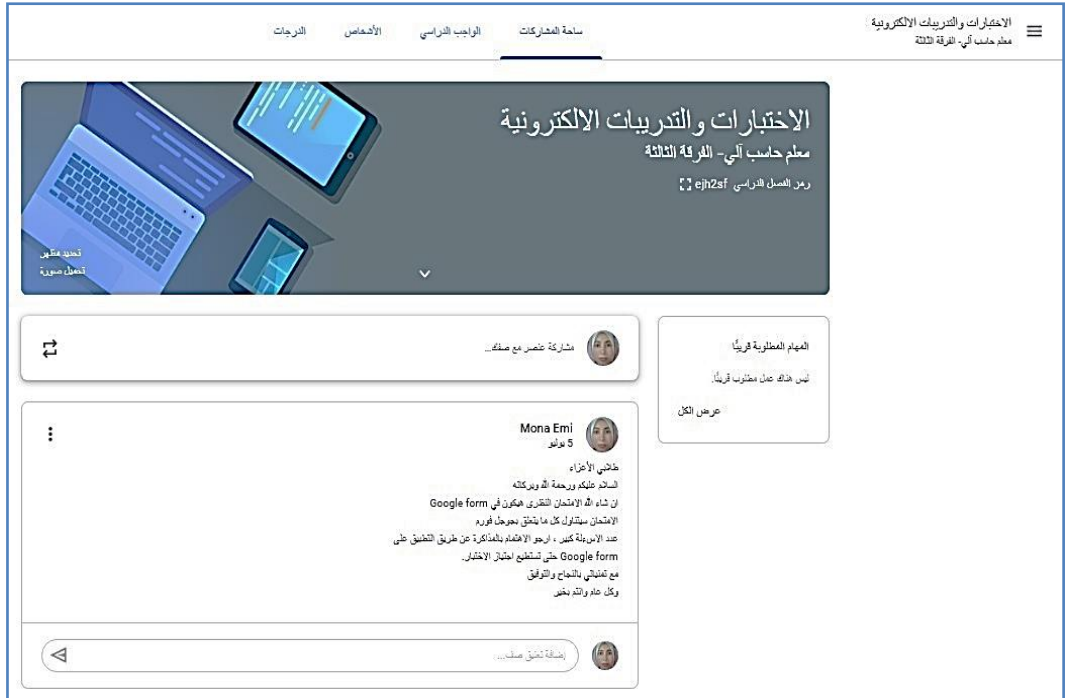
الاختبارات والتدريبات الالكترونية
معلم حاسب آلي- الفرقة الثالثة

ساحة المشاركات
الواجب الدراسي
الأشخاص
الدرجات

الاختبارات والتدريبات الالكترونية
معلم حاسب آلي- الفرقة الثالثة
رمز الفصل الدراسي ejh2sf

تحديد مظهر
تحميل صورة

المهام المطلوبة قريبًا
ليس هناك عمل مطلوب قريبًا
عرض الكل

مشاركة عنصر مع صفك...

Mona Emi
5 يونيو
طلابي الأعزاء
السلام عليكم ورحمة الله وبركاته
ان شاء الله الامتحان النظري هيكون في Google form
الامتحان سيتناول كل ما يتعلق بجوجل فورم
عدد الاسئلة كبير ، ارجو الاهتمام بالمذاكرة عن طريق التطبيق على Google form حتى تستطيع اجتياز الاختبار.
مع تمنياتي بالنجاح والتوفيق
وكل عام وانتم بخير

إضافة تعليق صف...